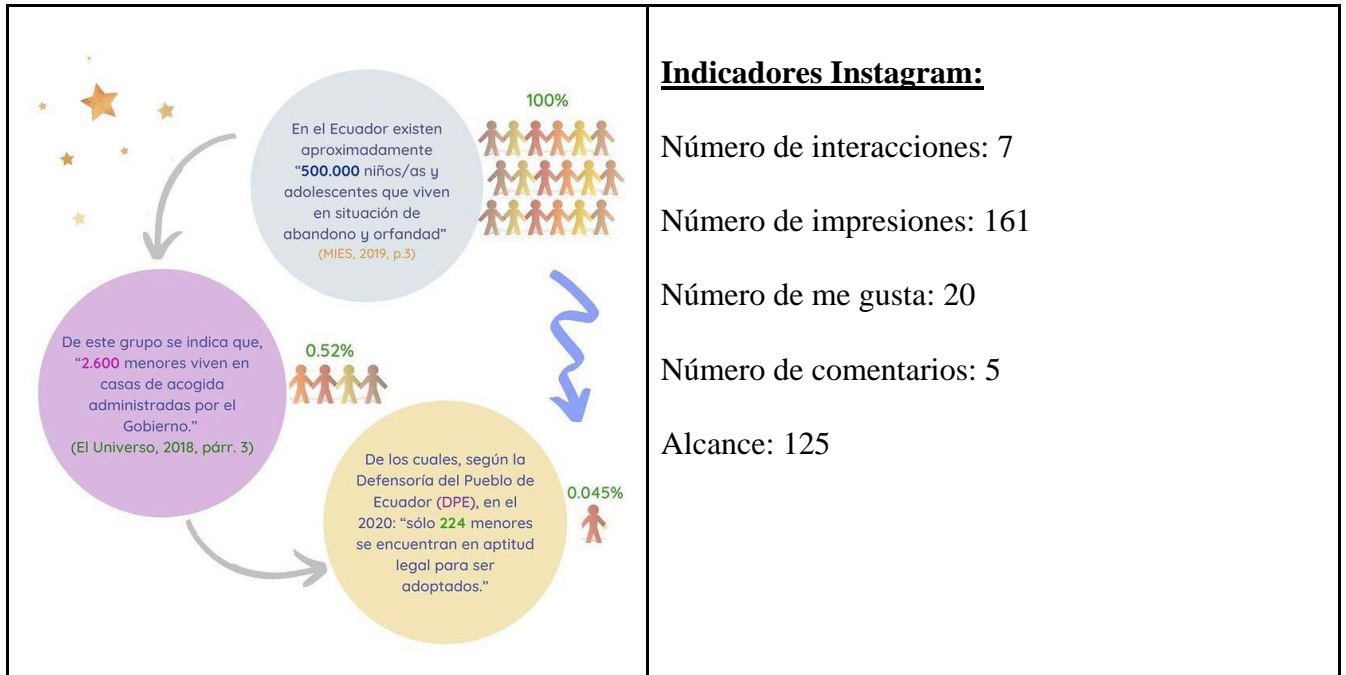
En el Ecuador existen aproximadamente "500.000 niños/as y adolescentes que viven en situación de abandono y orfandad" (MIES, 2019, p.3)

100%

De este grupo se indica que, "2.600 menores viven en casas de acogida administradas por el Gobierno." (El Universo, 2018, párr. 3)

0.52%

De los cuales, según la Defensoría del Pueblo de Ecuador (DPE), en el 2020: "sólo 224 menores se encuentran en aptitud legal para ser adoptados."

0.045%

Indicadores Instagram:

Número de interacciones: 7

Número de impresiones: 161

Número de me gusta: 20

Número de comentarios: 5

Alcance: 125